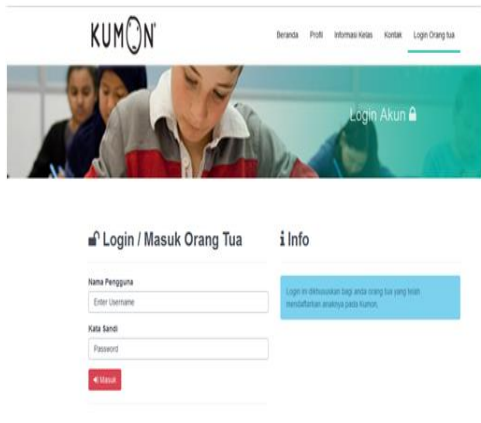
KUMON

Beranda Profil Informasi Kelas Kontak Login Orang tua

Login Akun

Login / Masuk Orang Tua

Nama Pengguna

Enter Username

Kata Sandi

Password

Masuk

Info

Login ini dikhususkan bagi anda orang tua yang telah mendaftarkan anaknya pada Kumon.